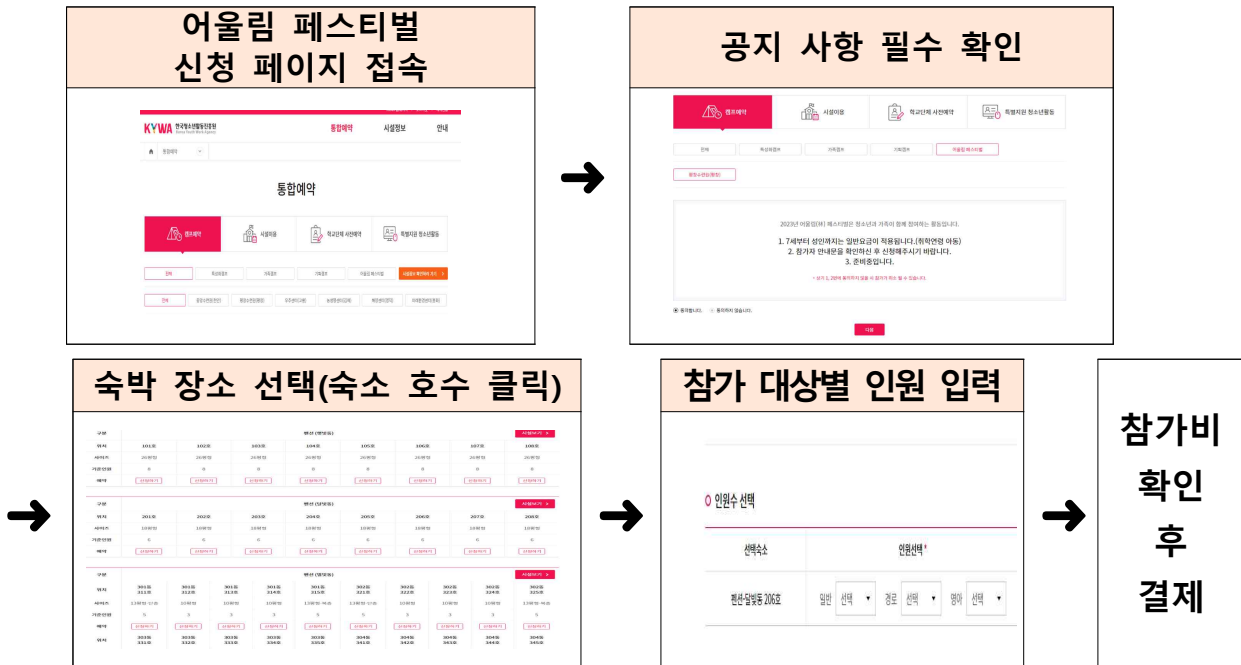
어울림 페스티벌
신청 페이지 접속

KYWA 한국청소년활동진흥원 Korea Youth Work Agency

통합예약 시설정보 안내

통합예약

캠프예약 시설이용 학교단체 사전예약 특별지원 청소년활동

공지 사항 필수 확인

캠프예약 시설이용 학교단체 사전예약 특별지원 청소년활동

전체 어울림 페스티벌

2023년 어울림(仮) 페스티벌은 청소년과 가족이 함께 참여하는 활동입니다.

1. 7세부터 성인까지는 일반요금이 적용됩니다.(취학연령 아동)
2. 참가자 안내문을 확인하신 후 신청해주시기 바랍니다.
3. 준비중입니다.

다음

숙박 장소 선택(숙소 호수 클릭)

구분 위치 사이즈 기준인원 예약

101호 102호 103호 104호 105호 106호 107호 108호

201호 202호 203호 204호 205호 206호 207호 208호

참가 대상별 인원 입력

인원수 선택

선택숙소 인원선택*

펜션-달빛동 206호 일반 선택 경로 선택 영아 선택

참가비
확인
후
결제